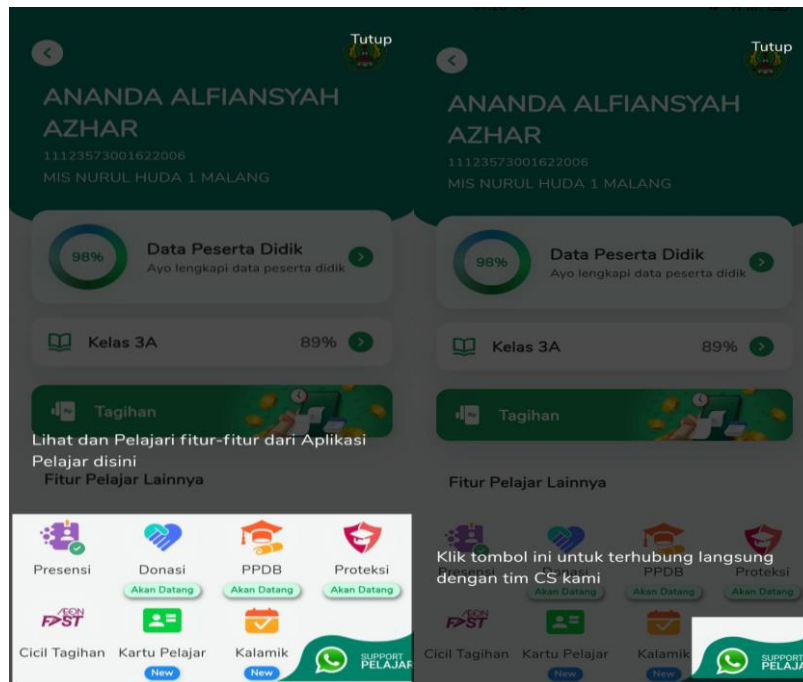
Tutup

ANANDA ALFIANSYAH AZHAR
11123573001622006
MIS NURUL HUDA 1 MALANG

98%
Data Peserta Didik
Ayo lengkapi data peserta didik

Kelas 3A 89%

Tagihan

Lihat dan Pelajari fitur-fitur dari Aplikasi Pelajar disini

Fitur Pelajar Lainnya

Presensi
Donasi
Akan Datang
PPDB
Akan Datang
Proteksi
Akan Datang
AEON FAST
Cicil Tagihan
Kartu Pelajar
New
Kalamik
New
SUPPORT PELAJAR

Tutup

ANANDA ALFIANSYAH AZHAR
11123573001622006
MIS NURUL HUDA 1 MALANG

98%
Data Peserta Didik
Ayo lengkapi data peserta didik

Kelas 3A 89%

Tagihan

Fitur Pelajar Lainnya

Klik tombol ini untuk terhubung langsung dengan tim CS kami

Presensi
Donasi
Akan Datang
PPDB
Akan Datang
Proteksi
Akan Datang
AEON FAST
Cicil Tagihan
Kartu Pelajar
New
Kalamik
New
SUPPORT PELAJAR